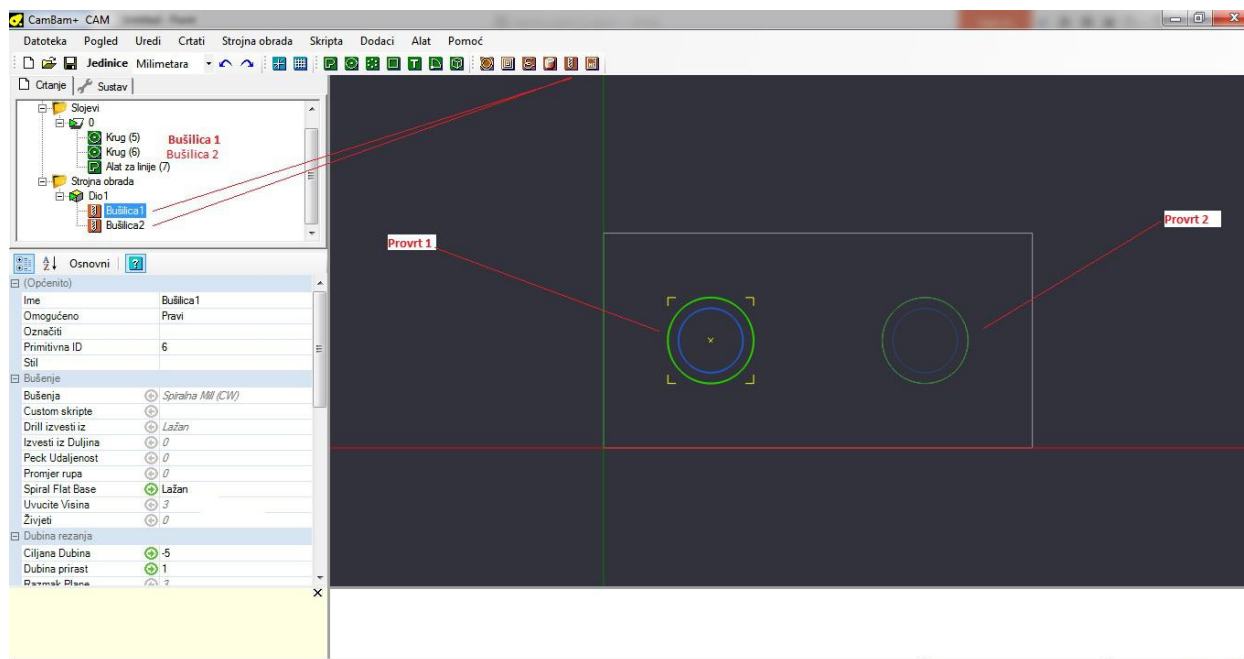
CamBam+ CAM

Datoteka Pogled Uredi Crtati Strojna obrada Skripta Dodaci Alat Pomoć

Jedinice Milimetara

Crtanje Sustav

Slojevi
0
Krug (5) Bušilica 1
Krug (6) Bušilica 2
Alat za linije (7)
Strojna obrada
Dio1
Bušilica1
Bušilica2

Osnovni

| (Općenito) | |
|---|---|
| Ime | Bušilica1 |
| Omogućeno | Pravi |
| Označiti | |
| Primitivna ID | 6 |
| Stil | |
| Bušenje | |
| Bušenja | Spiralna Mill (CW) |
| Custom skripte | |
| Drill izvesti iz | Lažan |
| Izvesti iz Duljina | 0 |
| Peck Udaljenost | 0 |
| Promjer rupa | 0 |
| Spiral Flat Base | Lažan |
| Uvucite Visina | 3 |
| Živjeti | 0 |
| Dubina rezanja | |
| Ciljana Dubina | -5 |
| Dubina prirast | 1 |
| Razmak Plane | 3 |

Provrt 1

Provrt 2